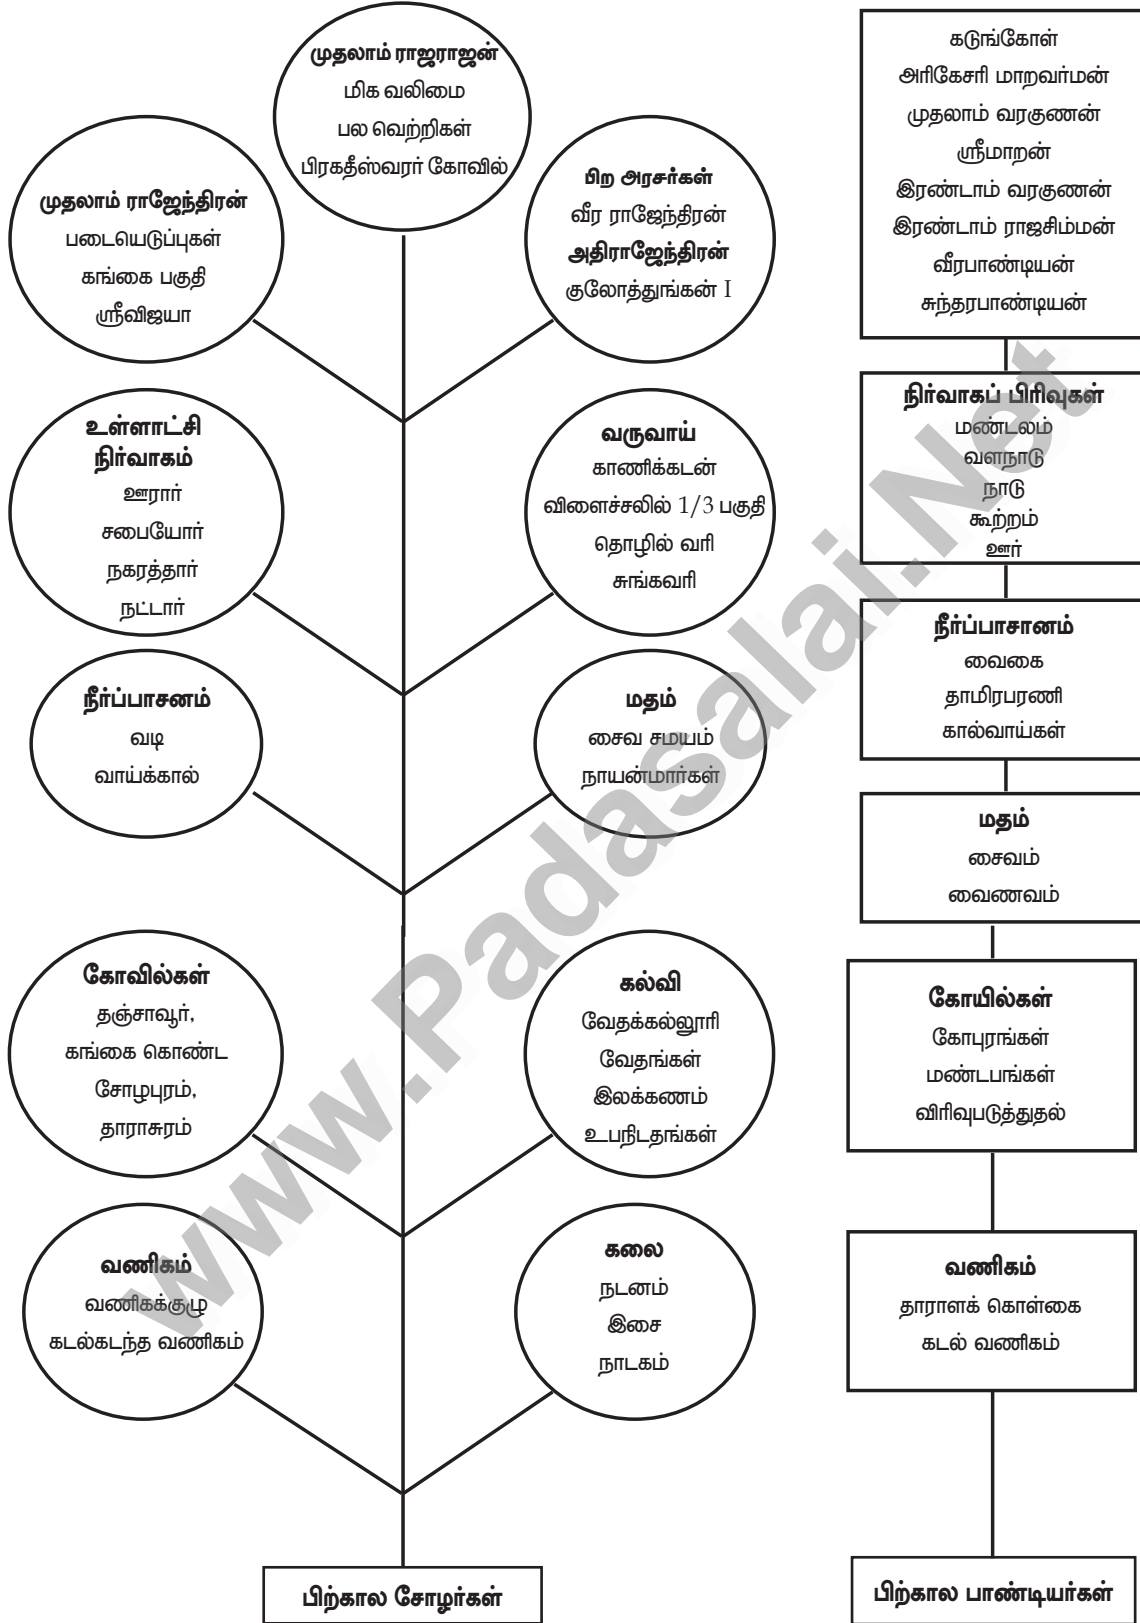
முதலாம் ராஜராஜன்
மிக வலிமை
பல வெற்றிகள்
பிரகதீஸ்வரர் கோவில்

முதலாம் ராஜேந்திரன்
படையெடுப்புகள்
கங்கை பகுதி
ஸ்ரீவிஜயா

பிற அரசர்கள்
வீர ராஜேந்திரன்
அதிராஜேந்திரன்
குலோத்துங்கன் I

உள்ளாட்சி நிர்வாகம்
ஊரார்
சபையோர்
நகரத்தார்
நட்டார்

வருவாய்
காணிக்கடன்
விளைச்சலில் $1/3$ பகுதி
தொழில் வரி
சுங்கவரி

நீர்ப்பாசனம்
வடி
வாய்க்கால்

மதம்
சைவ சமயம்
நாயன்மார்கள்

கோவில்கள்
தஞ்சாவூர்,
கங்கை கொண்ட சோழபுரம்,
தாராசுரம்

கல்வி
வேதக்கல்லூரி
வேதங்கள்
இலக்கணம்
உபநிடதங்கள்

வணிகம்
வணிகக்குழு
கடல்கடந்த வணிகம்

கலை
நடனம்
இசை
நாடகம்

பிற்கால சோழர்கள்

கடுங்கோள்
அரிகேசரி மாறவர்மன்
முதலாம் வரகுணன்
ஸ்ரீமாறன்
இரண்டாம் வரகுணன்
இரண்டாம் ராஜசிம்மன்
வீரபாண்டியன்
சுந்தரபாண்டியன்

நிர்வாகப் பிரிவுகள்
மண்டலம்
வளநாடு
நாடு
கூற்றம்
ஊர்

நீர்ப்பாசானம்
வைகை
தாமிரபரணி
கால்வாய்கள்

மதம்
சைவம்
வைணவம்

கோயில்கள்
கோபுரங்கள்
மண்டபங்கள்
விரிவுபடுத்துதல்

வணிகம்
தாராளக் கொள்கை
கடல் வணிகம்

பிற்கால பாண்டியர்கள்

www.Padasalai.Net